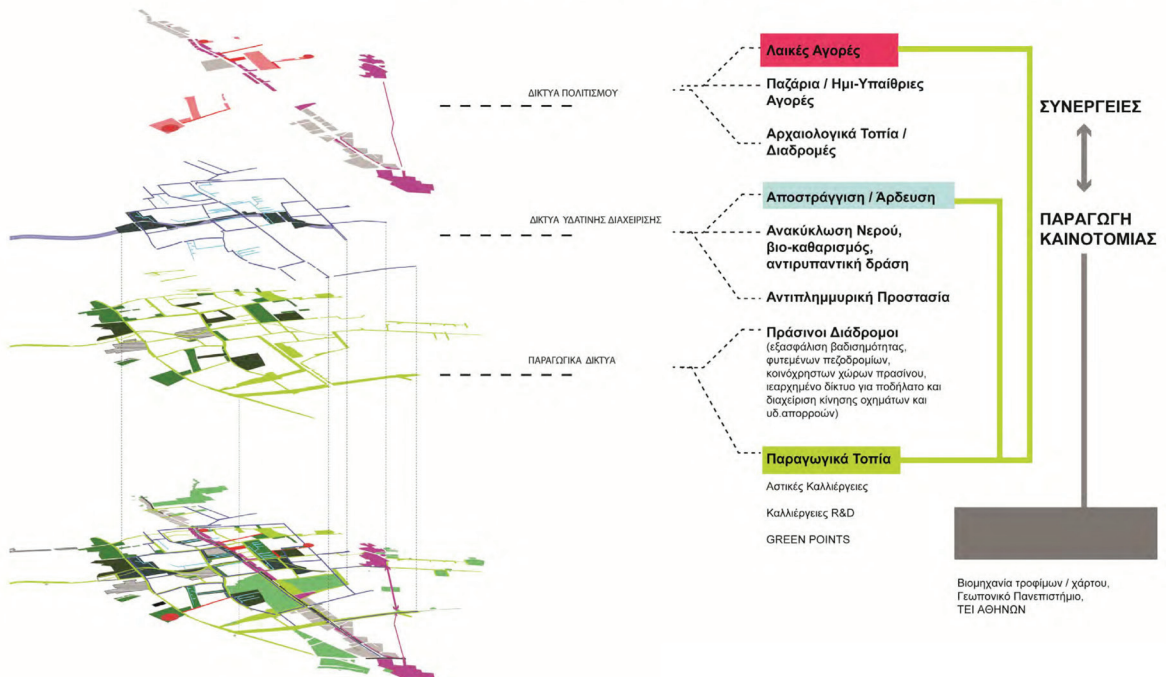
ΔΙΚΤΥΑ ΠΟΛΙΤΙΣΜΟΥ

ΔΙΚΤΥΑ ΥΔΑΤΙΝΗΣ ΔΙΑΧΕΙΡΙΣΗΣ

ΠΑΡΑΓΩΓΙΚΑ ΔΙΚΤΥΑ

Λαικές Αγορές

Παζάρια / Ημι-Υπαίθριες Αγορές

Αρχαιολογικά Τοπία / Διαδρομές

Αποστράγγιση / Άρδευση

Ανακύκλωση Νερού, βιο-καθαρισμός, αντιρυπαντική δράση

Αντιπλημμυρική Προστασία

Πράσινοι Διάδρομοι (εξασφάλιση βαδισιμότητας, φυτεμένων πεζοδρομίων, κοινόχρηστων χώρων πρασίνου, ιεαρχημένο δίκτυο για ποδήλατο και διαχείριση κίνησης οχημάτων και υδ.απορροών)

Παραγωγικά Τοπία

Αστικές Καλλιέργειες

Καλλιέργειες R&D

GREEN POINTS

ΣΥΝΕΡΓΕΙΕΣ

ΠΑΡΑΓΩΓΗ ΚΑΙΝΟΤΟΜΙΑΣ

Βιομηχανία τροφίμων / χάρτου, Γεωπονικό Πανεπιστήμιο, ΤΕΙ ΑΘΗΝΩΝ